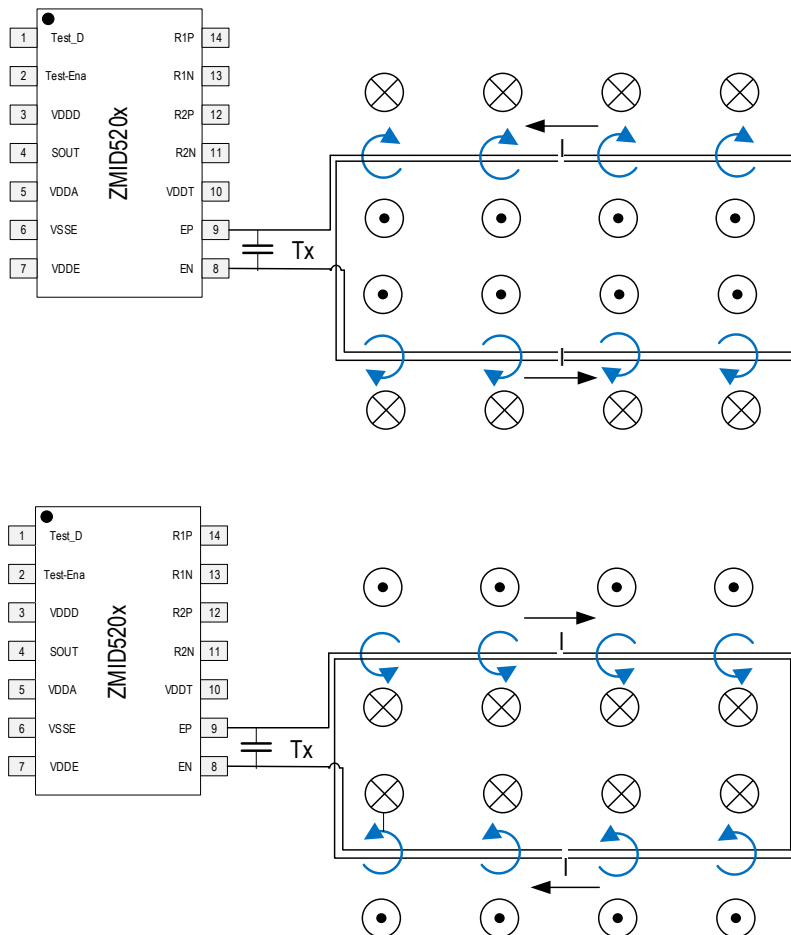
1 Test_D
2 Test-Ena
3 VDDD
4 SOUT
5 VDDA
6 VSSE
7 VDDE
R1P 14
R1N 13
R2P 12
R2N 11
VDDT 10
EP 9
EN 8
ZMID520x
Tx
I
I

1 Test_D
2 Test-Ena
3 VDDD
4 SOUT
5 VDDA
6 VSSE
7 VDDE
R1P 14
R1N 13
R2P 12
R2N 11
VDDT 10
EP 9
EN 8
ZMID520x
Tx
I
I